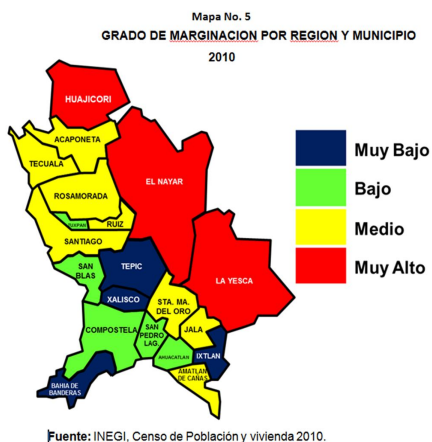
Mapa No. 5
GRADO DE MARGINACION POR REGION Y MUNICIPIO
2010

HUAJICORI
ACAPONETA
TECUALA
EL NAYAR
ROSAMORADA
TUXPAN
RUIZ
SANTIAGO
SAN BLAS
TEPIC
XALISCO
LA YESCA
STA. MA. DEL ORO
COMPOSTELA
SAN PEDRO LAG.
JALA
AHUACATLAN
IXTLAN
AMATLAN DE CAÑAS
BAHIA DE BANDERAS

Muy Bajo
Bajo
Medio
Muy Alto

Fuente: INEGI, Censo de Población y vivienda 2010.